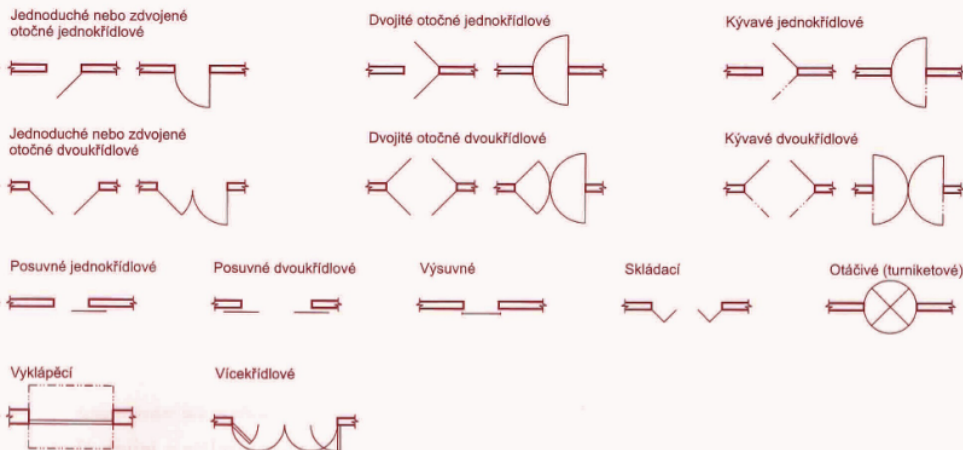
Jednoduché nebo zdvojené otočné jednokřídlové

Dvojité otočné jednokřídlové

Kývavé jednokřídlové

Jednoduché nebo zdvojené otočné dvoukřídlové

Dvojité otočné dvoukřídlové

Kývavé dvoukřídlové

Posuvné jednokřídlové

Posuvné dvoukřídlové

Výsuvné

Skládací

Otáčivé (turniketové)

Vyklápěcí

Vícekřídlové